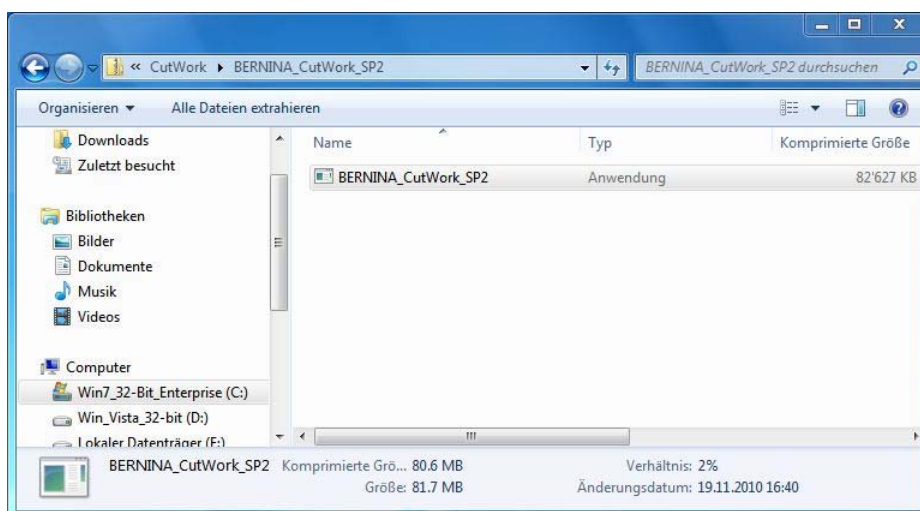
« CutWork ▸ BERNINA_CutWork_SP2

BERNINA_CutWork_SP2 durchsuchen

Organisieren ▾ Alle Dateien extrahieren

Downloads
Zuletzt besucht

Bibliotheken
Bilder
Dokumente
Musik
Videos

Computer
Win7_32-Bit_Enterprise (C:)
Win_Vista_32-bit (D:)
Lokaler Datenträger (F:)

| Name | Typ | Komprimierte Größe |
|---|---|---|
| BERNINA_CutWork_SP2 | Anwendung | 82'627 KB |

BERNINA_CutWork_SP2 Komprimierte Grö... 80.6 MB
Größe: 81.7 MB
Verhältnis: 2%
Änderungsdatum: 19.11.2010 16:40